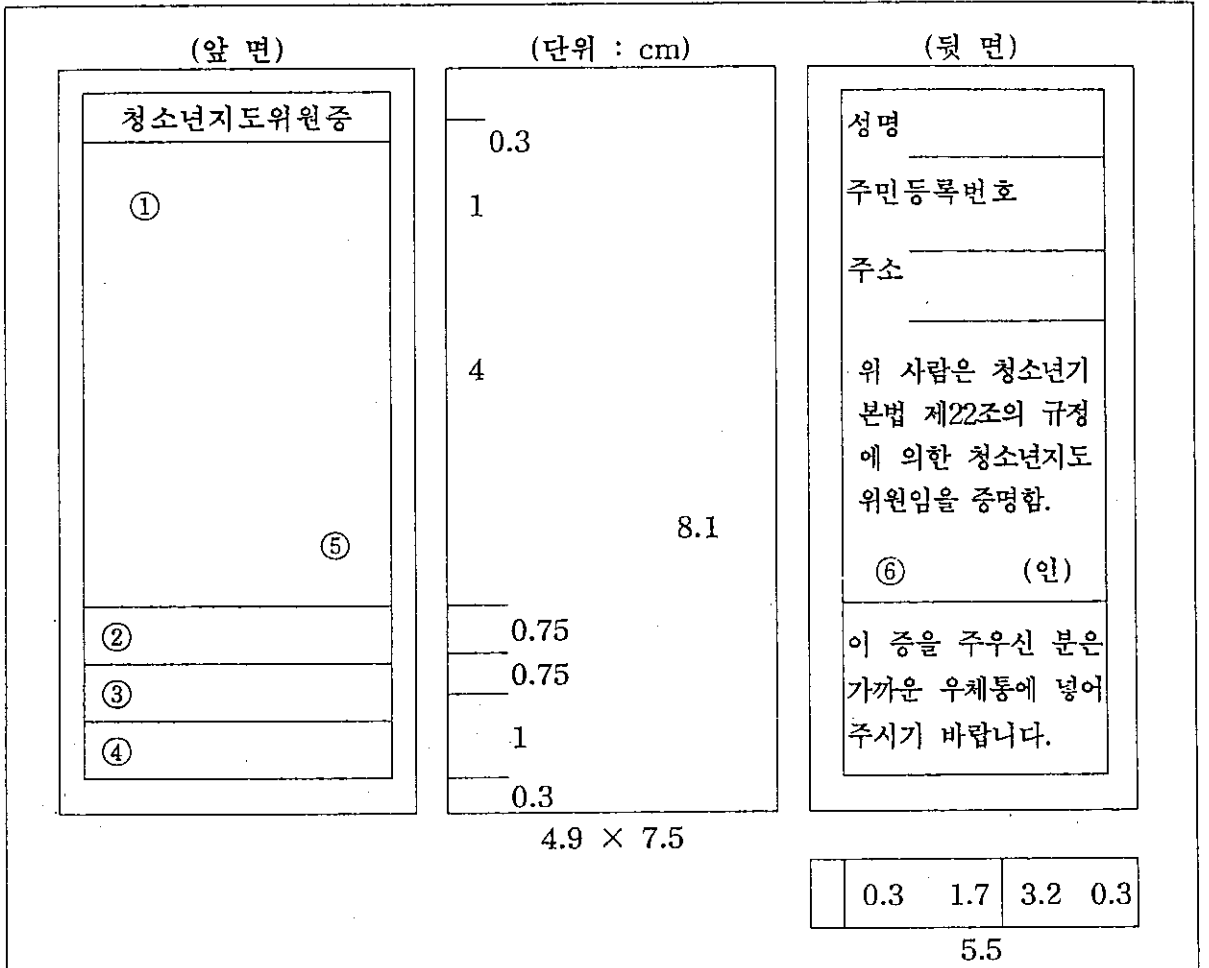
(앞 면)

청소년지도위원증

①

⑤

②

③

④

(단위 : cm)

0.3

1

4

8.1

0.75

0.75

1

0.3

4.9 × 7.5

(뒷 면)

성명

주민등록번호

주소

위 사람은 청소년기본법 제22조의 규정에 의한 청소년지도위원임을 증명함.

⑥ (인)

이 증을 주우신 분은 가까운 우체통에 넣어 주시기 바랍니다.

| | 0.3 1.7 | 3.2 0.3 |
|---|---|---|

5.5